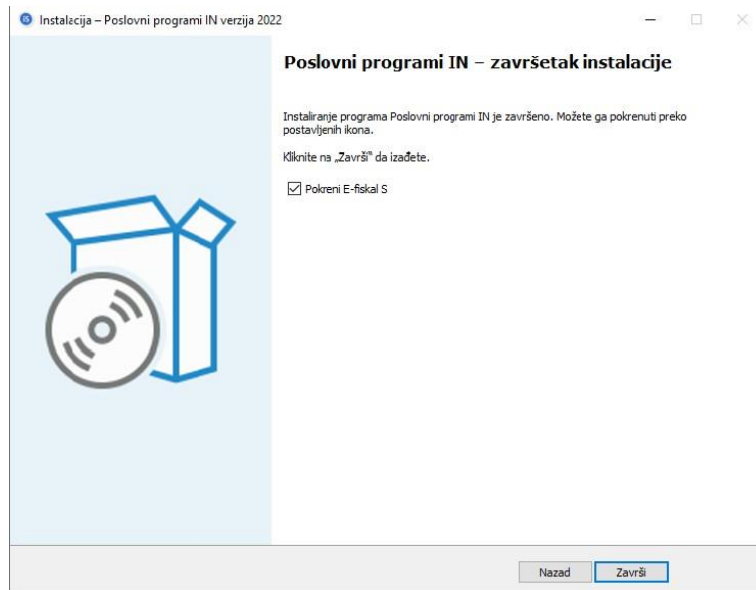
Instalacija – Poslovni programi IN verzija 2022

Poslovni programi IN – završetak instalacije

Instaliranje programa Poslovni programi IN je završeno. Možete ga pokrenuti preko postavljenih ikona.

Kliknite na „Završi" da izađete.

Pokreni E-fiskal S

Nazad
Završi